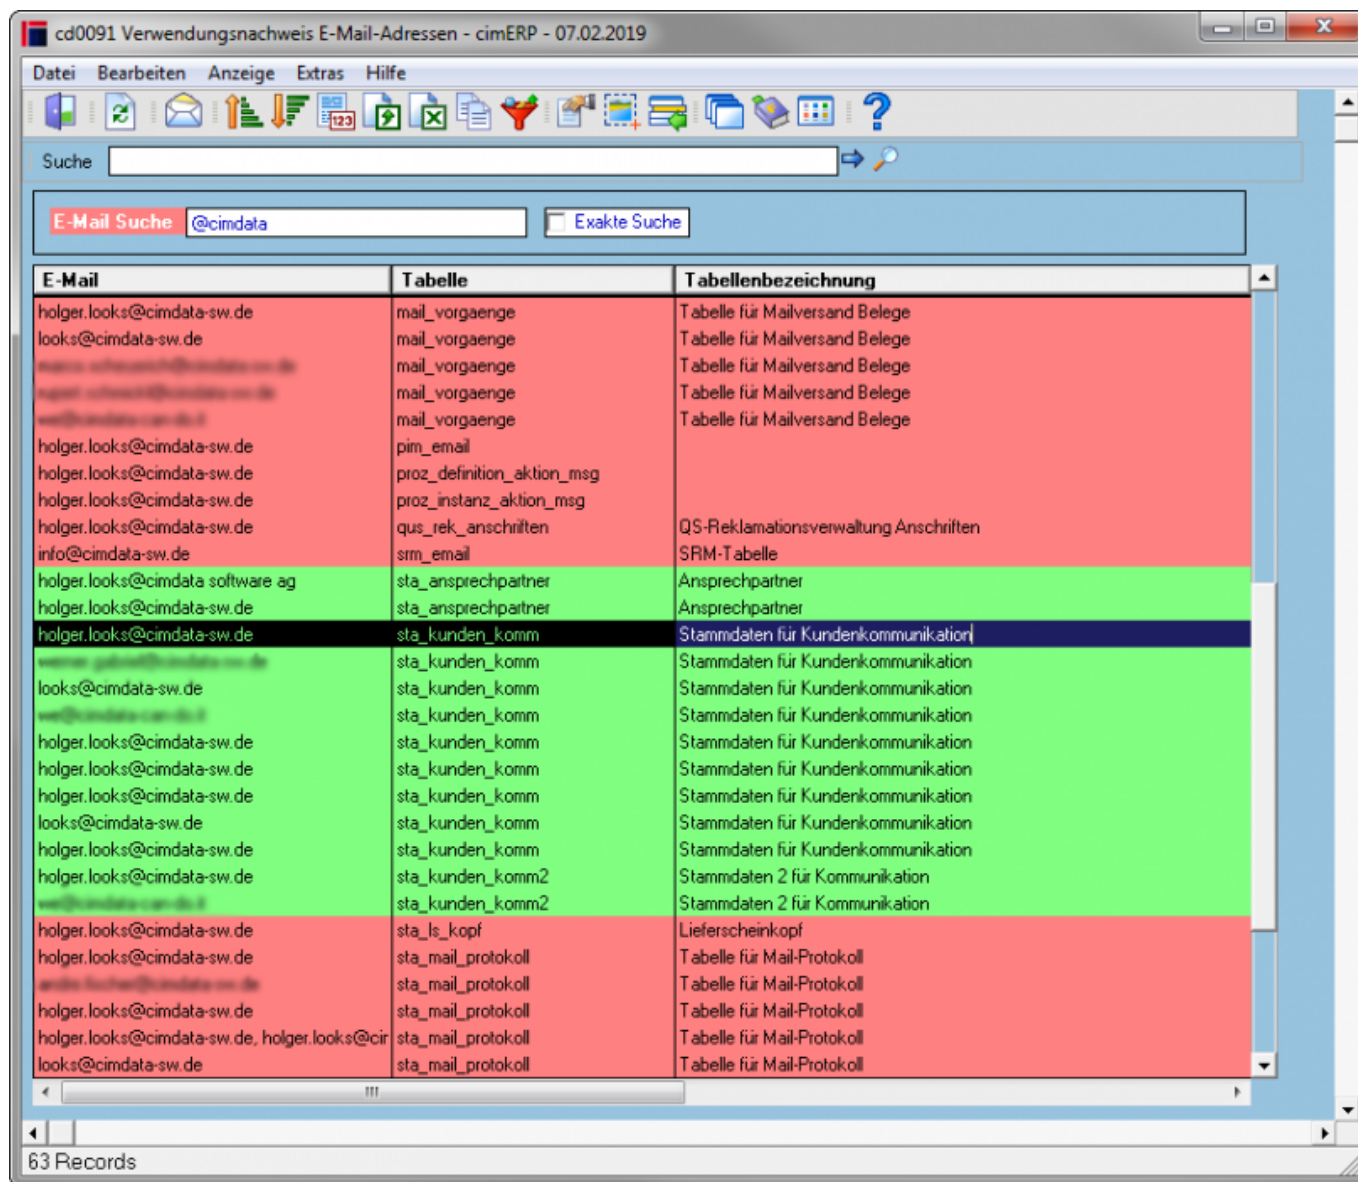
cd0091 Verwendungsnachweis E-Mail-Adressen - cimERP - 07.02.2019

Datei Bearbeiten Anzeige Extras Hilfe

Suche

E-Mail Suche @cimdata Exakte Suche

| E-Mail | Tabelle | Tabellenbezeichnung |
|---|---|---|
| holger.looks@cimdata-sw.de | mail_vorgaenge | Tabelle für Mailversand Belege |
| looks@cimdata-sw.de | mail_vorgaenge | Tabelle für Mailversand Belege |
| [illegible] | mail_vorgaenge | Tabelle für Mailversand Belege |
| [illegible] | mail_vorgaenge | Tabelle für Mailversand Belege |
| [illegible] | mail_vorgaenge | Tabelle für Mailversand Belege |
| holger.looks@cimdata-sw.de | pim_email | |
| holger.looks@cimdata-sw.de | proz_definition_aktion_msg | |
| holger.looks@cimdata-sw.de | proz_instanz_aktion_msg | |
| holger.looks@cimdata-sw.de | qus_rek_anschriften | QS-Reklamationsverwaltung Anschriften |
| info@cimdata-sw.de | srm_email | SRM-Tabelle |
| holger.looks@cimdata software ag | sta_ansprechpartner | Ansprechpartner |
| holger.looks@cimdata-sw.de | sta_ansprechpartner | Ansprechpartner |
| holger.looks@cimdata-sw.de | sta_kunden_komm | Stammdaten für Kundenkommunikation |
| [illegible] | sta_kunden_komm | Stammdaten für Kundenkommunikation |
| looks@cimdata-sw.de | sta_kunden_komm | Stammdaten für Kundenkommunikation |
| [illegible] | sta_kunden_komm | Stammdaten für Kundenkommunikation |
| holger.looks@cimdata-sw.de | sta_kunden_komm | Stammdaten für Kundenkommunikation |
| holger.looks@cimdata-sw.de | sta_kunden_komm | Stammdaten für Kundenkommunikation |
| holger.looks@cimdata-sw.de | sta_kunden_komm | Stammdaten für Kundenkommunikation |
| looks@cimdata-sw.de | sta_kunden_komm | Stammdaten für Kundenkommunikation |
| holger.looks@cimdata-sw.de | sta_kunden_komm | Stammdaten für Kundenkommunikation |
| holger.looks@cimdata-sw.de | sta_kunden_komm2 | Stammdaten 2 für Kommunikation |
| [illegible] | sta_kunden_komm2 | Stammdaten 2 für Kommunikation |
| holger.looks@cimdata-sw.de | sta_ls_kopf | Lieferscheinkopf |
| holger.looks@cimdata-sw.de | sta_mail_protokoll | Tabelle für Mail-Protokoll |
| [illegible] | sta_mail_protokoll | Tabelle für Mail-Protokoll |
| holger.looks@cimdata-sw.de | sta_mail_protokoll | Tabelle für Mail-Protokoll |
| holger.looks@cimdata-sw.de, holger.looks@cir | sta_mail_protokoll | Tabelle für Mail-Protokoll |
| looks@cimdata-sw.de | sta_mail_protokoll | Tabelle für Mail-Protokoll |

63 Records